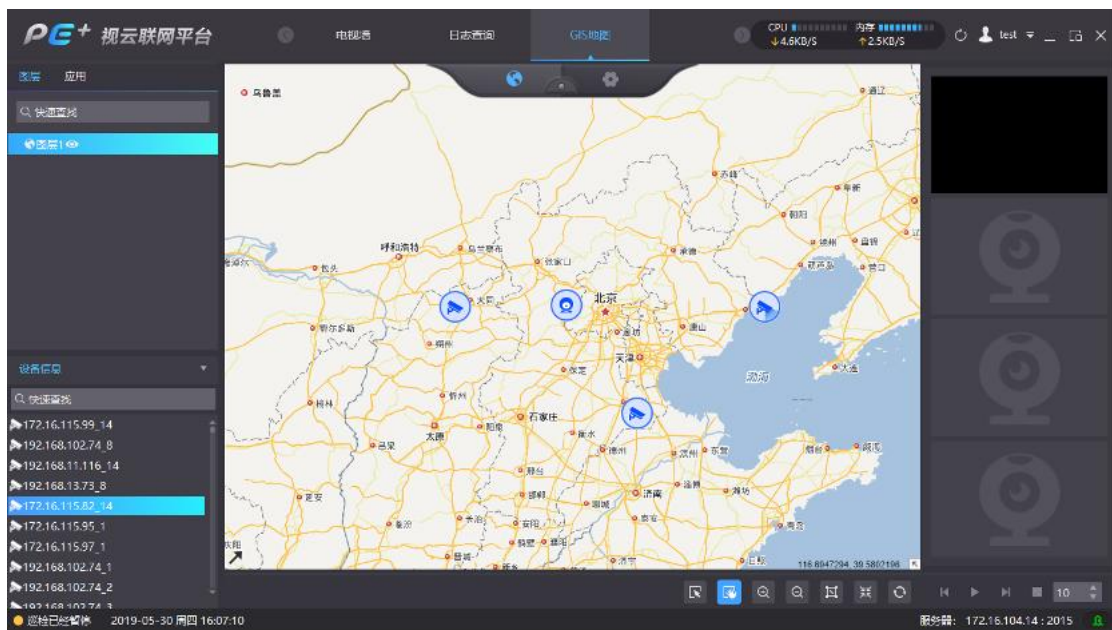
PE+ 视云联网平台

电视墙

日志查询

GIS地图

CPU ↓4.6KB/S

内存 ↑2.5KB/S

test

图层

应用

快速查找

图层1

设备信息

快速查找

172.16.115.99_14

192.168.102.74_8

192.168.11.116_14

192.168.13.73_8

172.16.115.82_14

172.16.115.95_1

172.16.115.97_1

192.168.102.74_1

192.168.102.74_2

192.168.102.74_3

乌鲁木齐

通辽

赤峰

阜新

朝阳

锦州

盘锦

葫芦岛

营口

呼和浩特

乌兰察布

张家口

承德

包头

大同

北京

秦皇岛

唐山

廊坊

鄂尔多斯

朔州

天津

保定

渤海

大连

忻州

榆林

石家庄

衡水

太原

阳泉

吕梁

德州

滨州

东营

烟台

威海

邢台

邯郸

聊城

济南

淄博

潍坊

延安

临汾

长治

安阳

泰安

青岛

鹤壁

新乡

晋城

濮阳

济宁

日照

116.8947294, 39.5802196

10

巡检已经暂停

2019-05-30 周四 16:07:10

服务器：172.16.104.14 : 2015